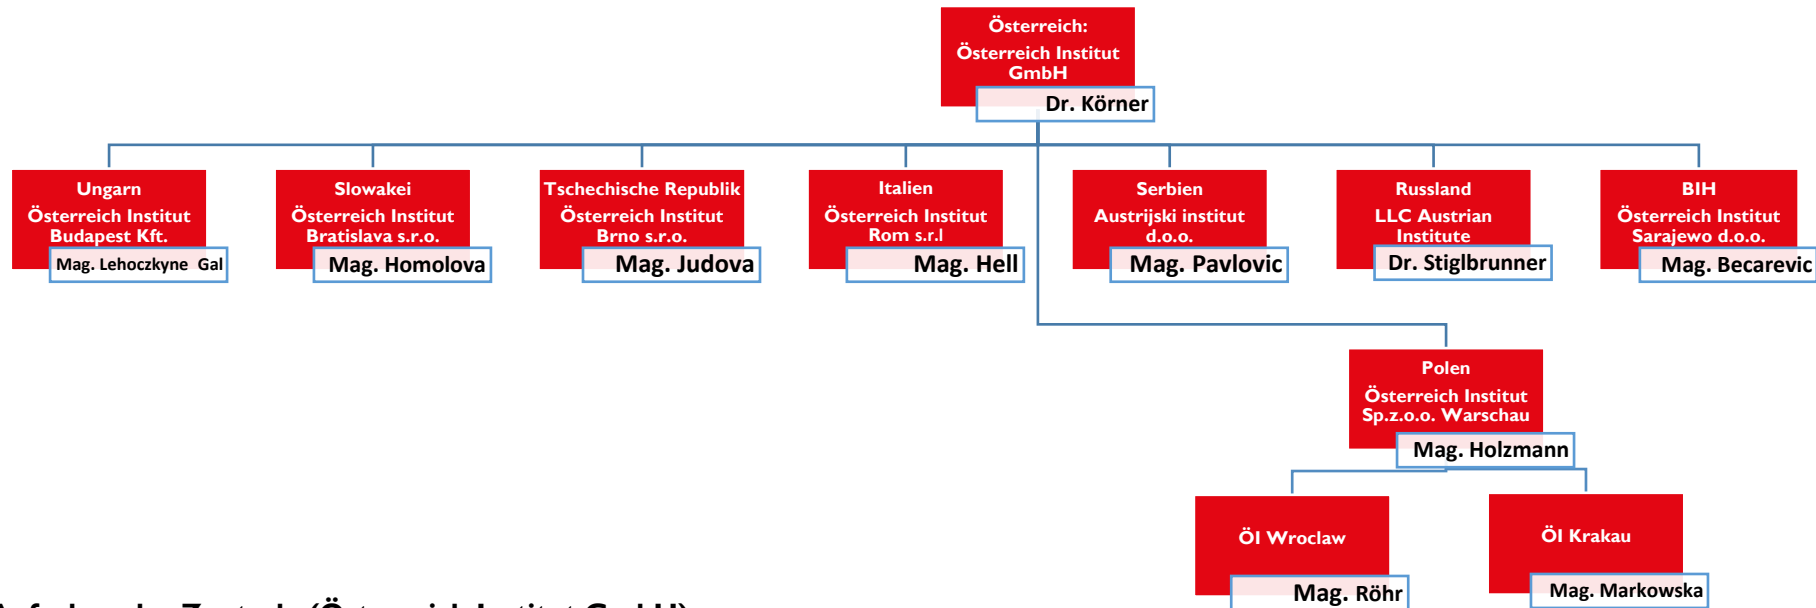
Österreich:
Österreich Institut GmbH
Dr. Körner

Ungarn
Österreich Institut Budapest Kft.
Mag. Lehoczkyne Gal

Slowakei
Österreich Institut Bratislava s.r.o.
Mag. Homolova

Tschechische Republik
Österreich Institut Brno s.r.o.
Mag. Judova

Italien
Österreich Institut Rom s.r.l
Mag. Hell

Serbien
Austrijski institut d.o.o.
Mag. Pavlovic

Russland
LLC Austrian Institute
Dr. Stiglbrunner

BIH
Österreich Institut Sarajewo d.o.o.
Mag. Becarevic

Polen
Österreich Institut Sp.z.o.o. Warschau
Mag. Holzmann

ÖI Wroclaw
Mag. Röhr

ÖI Krakau
Mag. Markowska

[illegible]